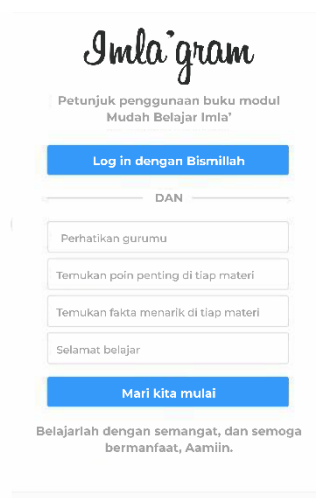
Imla'gram

Petunjuk penggunaan buku modul Mudah Belajar Imla'

Log in dengan Bismillah

DAN

Perhatikan gurumu

Temukan poin penting di tiap materi

Temukan fakta menarik di tiap materi

Selamat belajar

Mari kita mulai

Belajarlah dengan semangat, dan semoga bermanfaat, Aamiin.